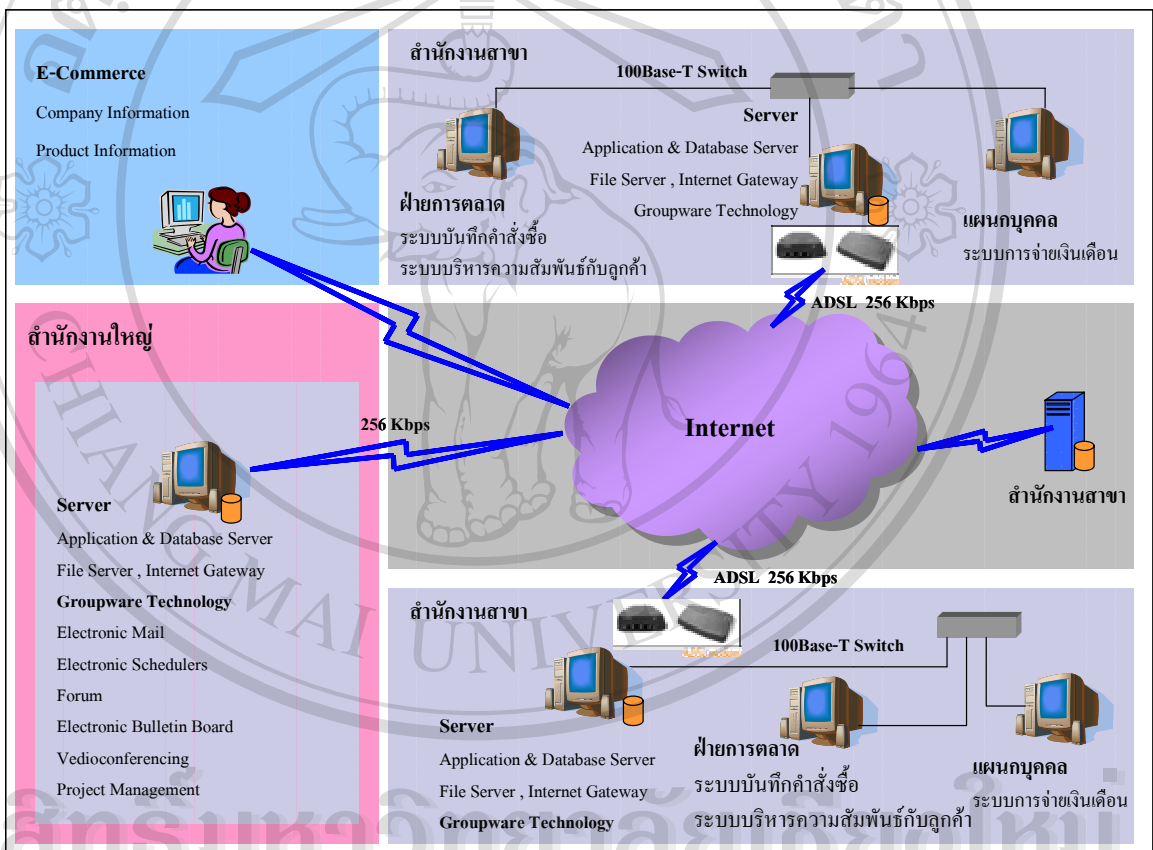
E-Commerce

Company Information

Product Information

สำนักงานสาขา

100Base-T Switch

Server

Application & Database Server

File Server , Internet Gateway

Groupware Technology

ฝ่ายการตลาด

ระบบบันทึกคำสั่งซื้อ

ระบบบริหารความสัมพันธ์กับลูกค้า

แผนกบุคคล

ระบบการจ่ายเงินเดือน

ADSL 256 Kbps

สำนักงานใหญ่

256 Kbps

Internet

สำนักงานสาขา

Server

Application & Database Server

File Server , Internet Gateway

Groupware Technology

Electronic Mail

Electronic Schedulers

Forum

Electronic Bulletin Board

Vedioconferencing

Project Management

ADSL 256 Kbps

สำนักงานสาขา

100Base-T Switch

Server

Application & Database Server

File Server , Internet Gateway

Groupware Technology

ฝ่ายการตลาด

ระบบบันทึกคำสั่งซื้อ

ระบบบริหารความสัมพันธ์กับลูกค้า

แผนกบุคคล

ระบบการจ่ายเงินเดือน

CHIANG MAI UNIVERSITY 1964

ลิขสิทธิ์มหาวิทยาลัยเชียงใหม่